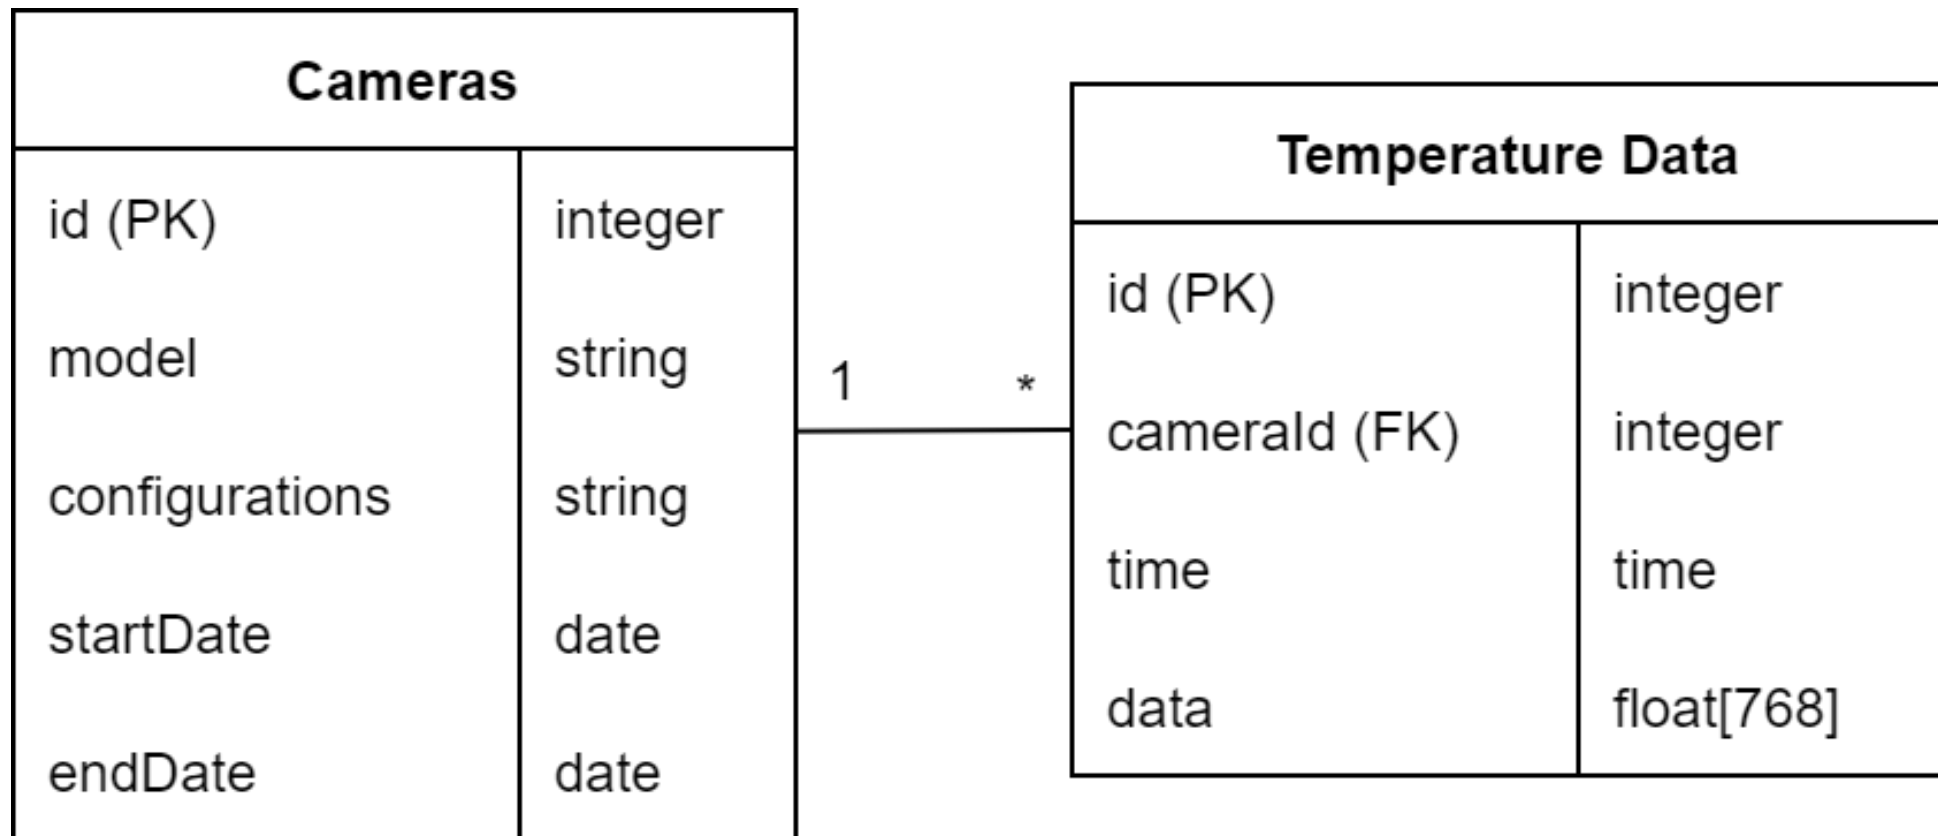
| Cameras | |
|---|---|
| id (PK) | integer |
| model | string |
| configurations | string |
| startDate | date |
| endDate | date |

1 *

| Temperature Data | |
|---|---|
| id (PK) | integer |
| cameraId (FK) | integer |
| time | time |
| data | float[768] |